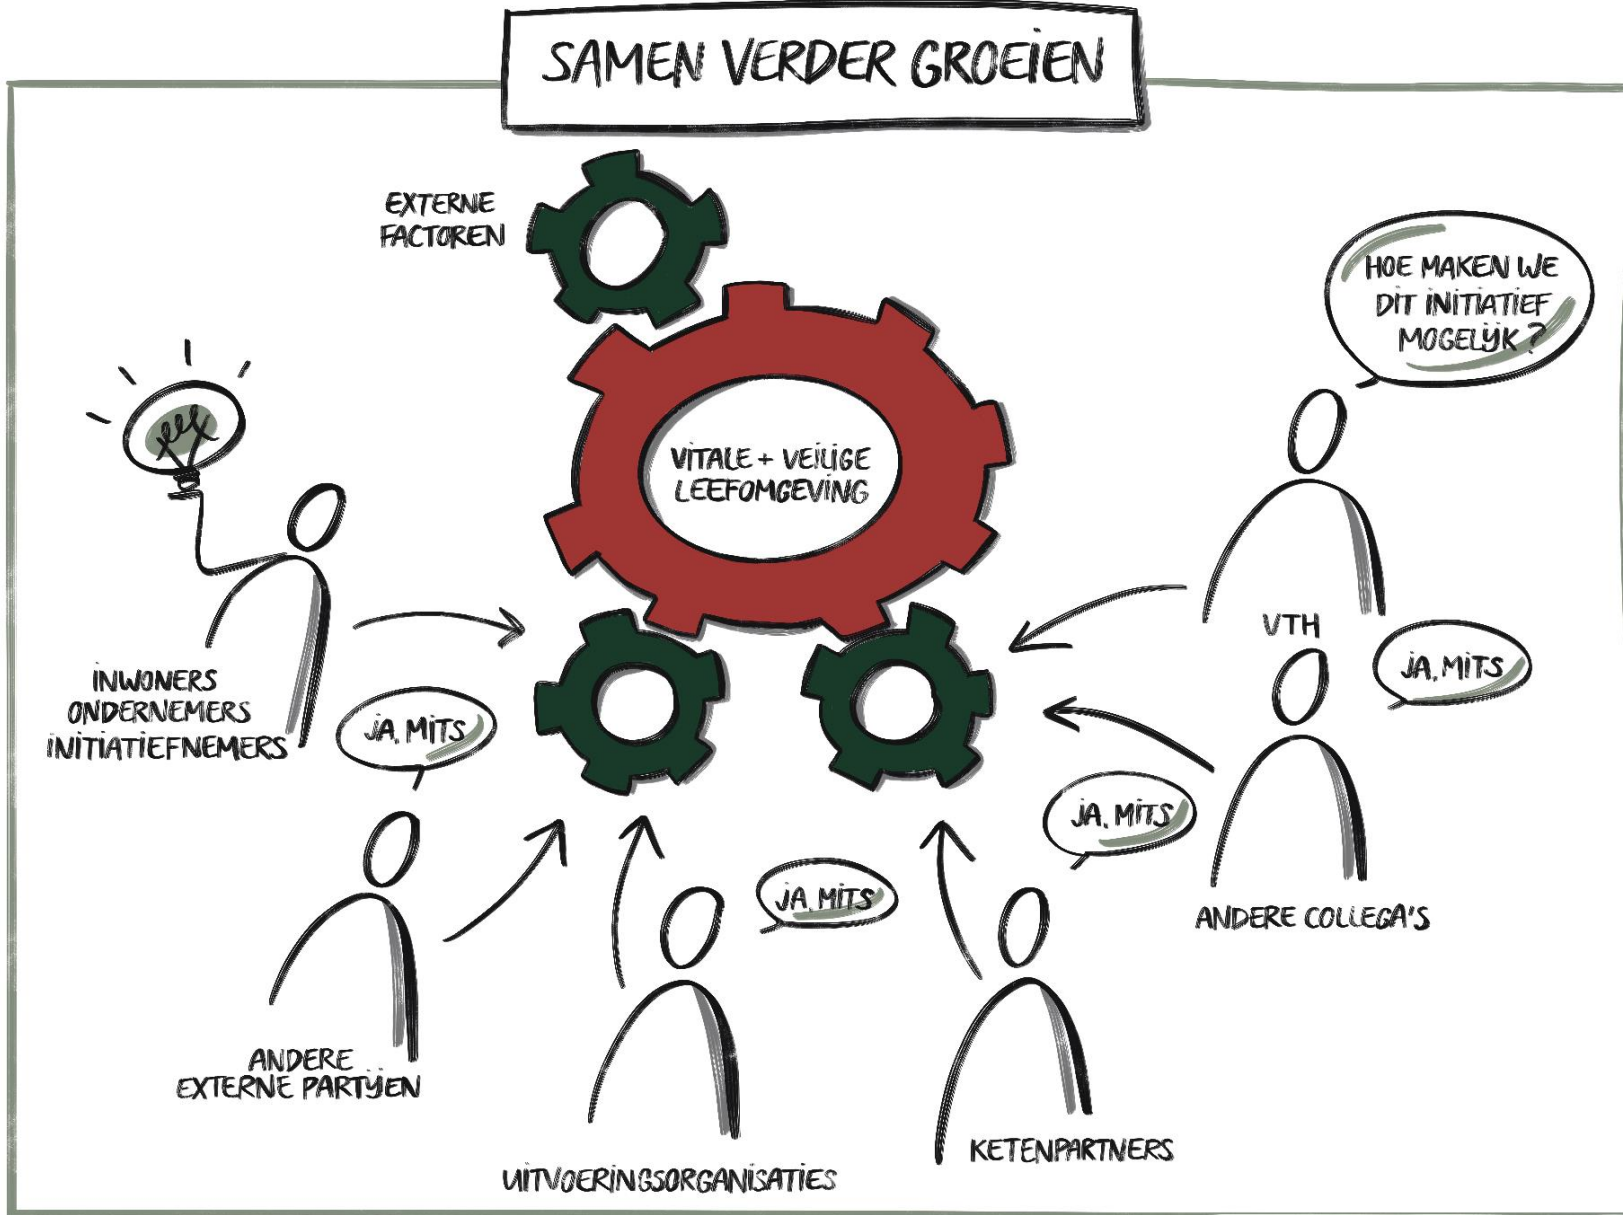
SAMEN VERDER GROEIEN

EXTERNE FACTOREN

HOE MAKEN WE DIT INITIATIEF MOGELIJK?

VITALE + VEILIGE LEEFOMGEVING

INWONERS ONDERNEMERS INITIATIEFNEMERS

VTH

JA, MITS

JA, MITS

JA, MITS

JA, MITS

ANDERE COLLEGA'S

ANDERE EXTERNE PARTIJEN

UITVOERINGSORGANISATIES

KETENPARTNERS